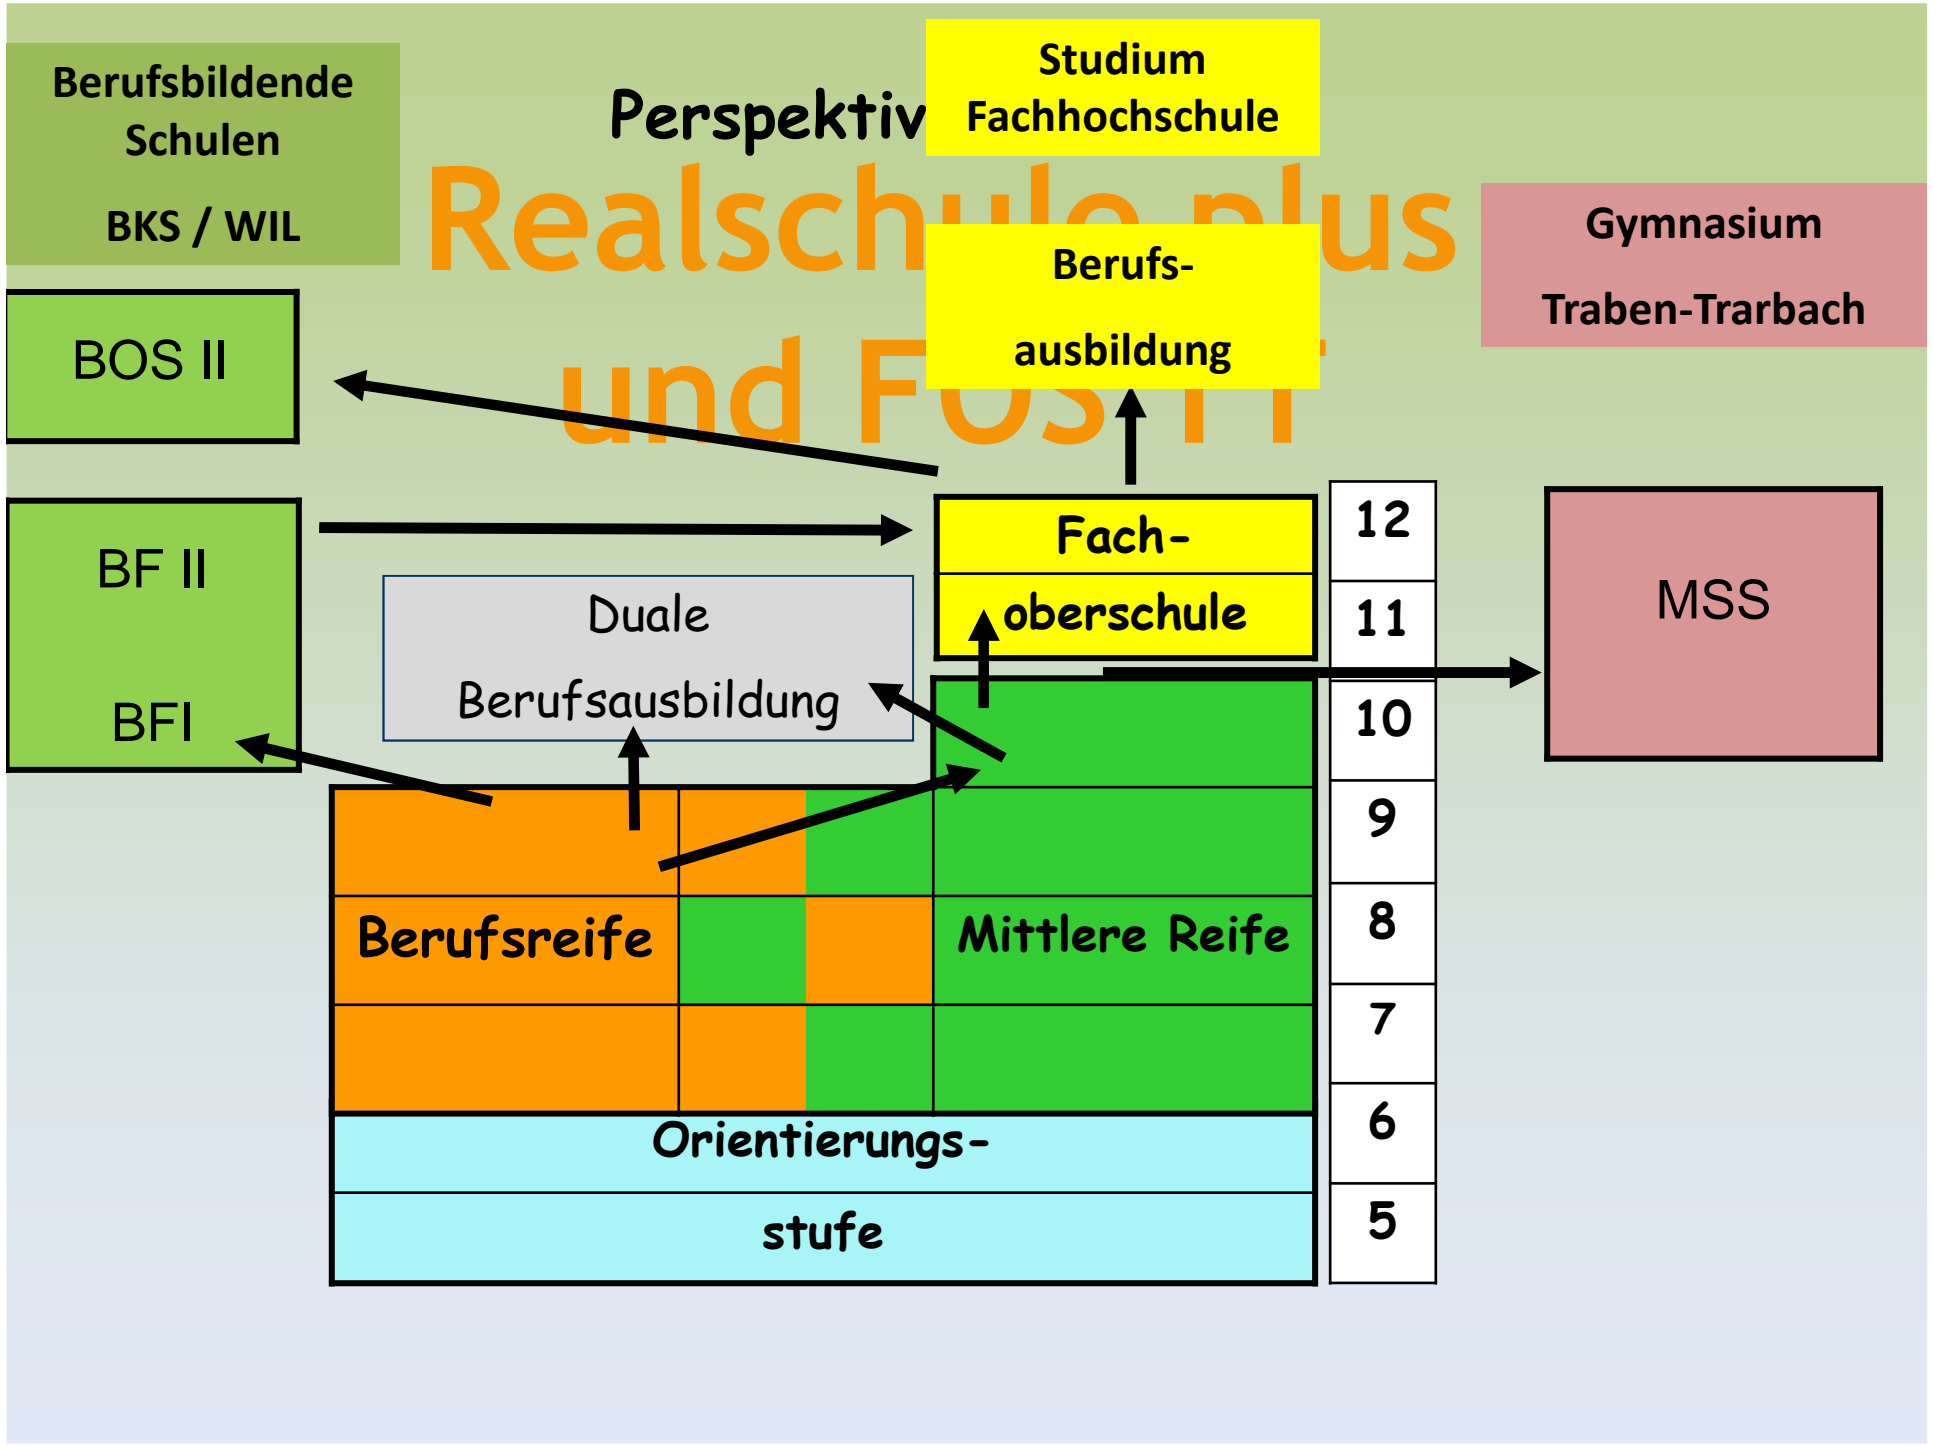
Berufsbildende Schulen

BKS / WIL

Perspektiv

Studium Fachhochschule

Realsch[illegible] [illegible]us und FOS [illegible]

Berufs-

ausbildung

Gymnasium

Traben-Trarbach

BOS II

BF II

BFI

Fach-

oberschule

12

11

10

9

8

7

6

5

MSS

Duale

Berufsausbildung

Berufsreife

Mittlere Reife

Orientierungs-

stufe